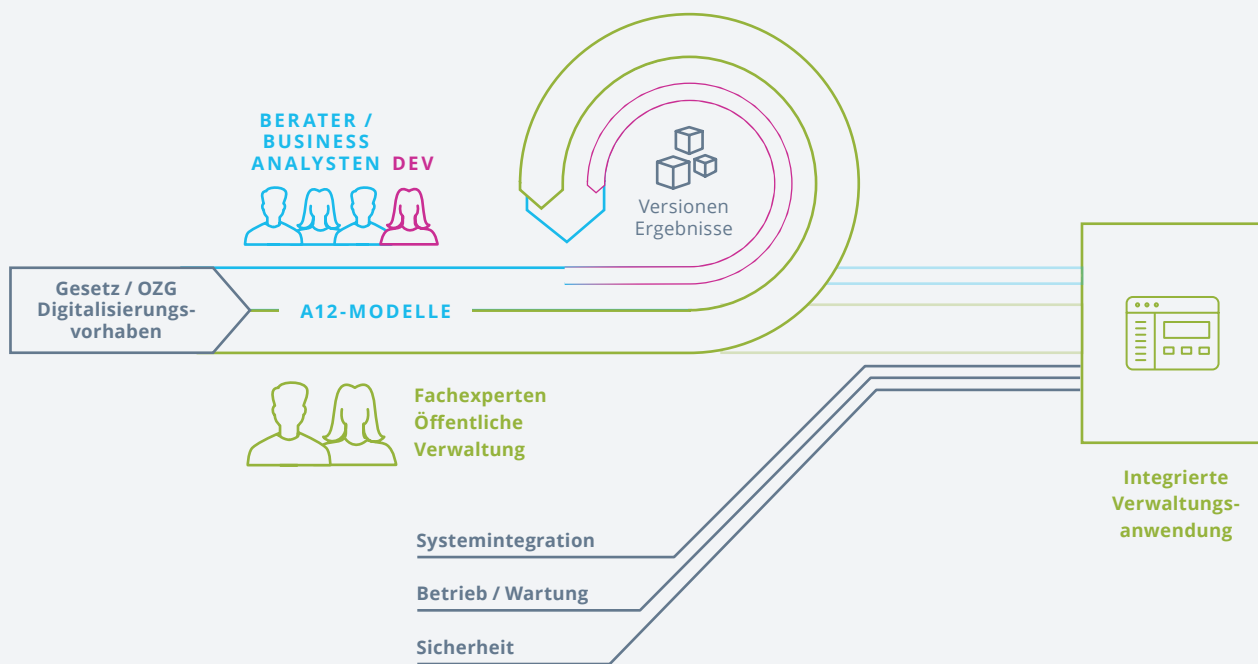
BERATER / BUSINESS ANALYSTEN DEV

Versionen Ergebnisse

Gesetz / OZG Digitalisierungsvorhaben

A12-MODELLE

Fachexperten Öffentliche Verwaltung

Integrierte Verwaltungsanwendung

Systemintegration

Betrieb / Wartung

Sicherheit